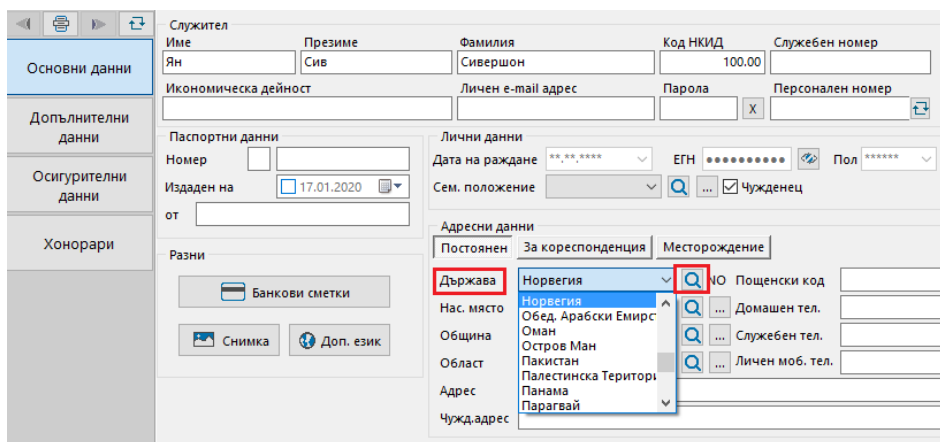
Основни данни

Допълнителни данни

Осигурителни данни

Хонорари

Служител

| Име | Презиме | Фамилия | Код НКИД | Служебен номер |
|---|---|---|---|---|
| Ян | Сив | Сивершон | 100.00 | |

Икономическа дейност

Личен e-mail адрес

Парола

X

Персонален номер

Паспортни данни

Номер

Издаден на

17.01.2020

от

Лични данни

Дата на раждане

**.**.****

ЕГН

••••••••••

Пол

******

Сем. положение

...

Чужденец

Разни

Банкови сметки

Снимка

Доп. език

Адресни данни

Постоянен

За кореспонденция

Месторождение

Държава

Норвегия

NO

Пощенски код

Нас. място

Норвегия
Обед. Арабски Емирст
Оман
Остров Ман
Пакистан
Палестинска Територи
Панама
Парагвай

...

Домашен тел.

Община

...

Служебен тел.

Област

...

Личен моб. тел.

Адрес

Чужд.адрес